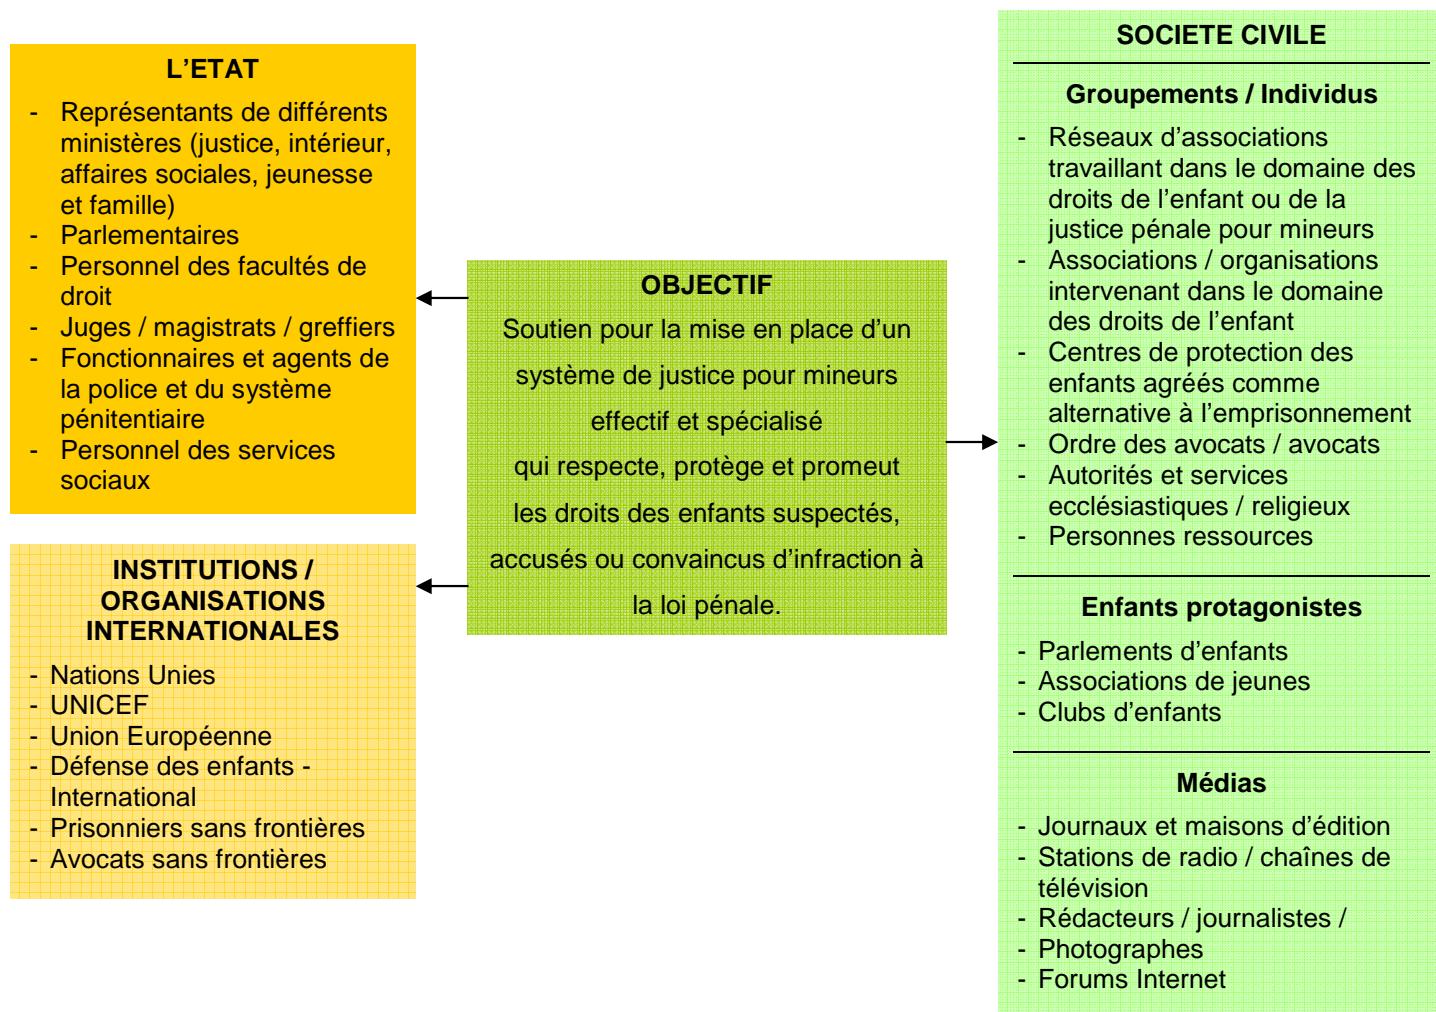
L'ETAT

- Représentants de différents ministères (justice, intérieur, affaires sociales, jeunesse et famille)
- Parlementaires
- Personnel des facultés de droit
- Juges / magistrats / greffiers
- Fonctionnaires et agents de la police et du système pénitentiaire
- Personnel des services sociaux

INSTITUTIONS / ORGANISATIONS INTERNATIONALES

- Nations Unies
- UNICEF
- Union Européenne
- Défense des enfants - International
- Prisonniers sans frontières
- Avocats sans frontières

OBJECTIF

Soutien pour la mise en place d'un système de justice pour mineurs effectif et spécialisé qui respecte, protège et promeut les droits des enfants suspectés, accusés ou convaincus d'infraction à la loi pénale.

SOCIETE CIVILE

Groupements / Individus

- Réseaux d'associations travaillant dans le domaine des droits de l'enfant ou de la justice pénale pour mineurs
- Associations / organisations intervenant dans le domaine des droits de l'enfant
- Centres de protection des enfants agréés comme alternative à l'emprisonnement
- Ordre des avocats / avocats
- Autorités et services ecclésiastiques / religieux
- Personnes ressources

Enfants protagonistes

- Parlements d'enfants
- Associations de jeunes
- Clubs d'enfants

Médias

- Journaux et maisons d'édition
- Stations de radio / chaînes de télévision
- Rédacteurs / journalistes /
- Photographes
- Forums Internet